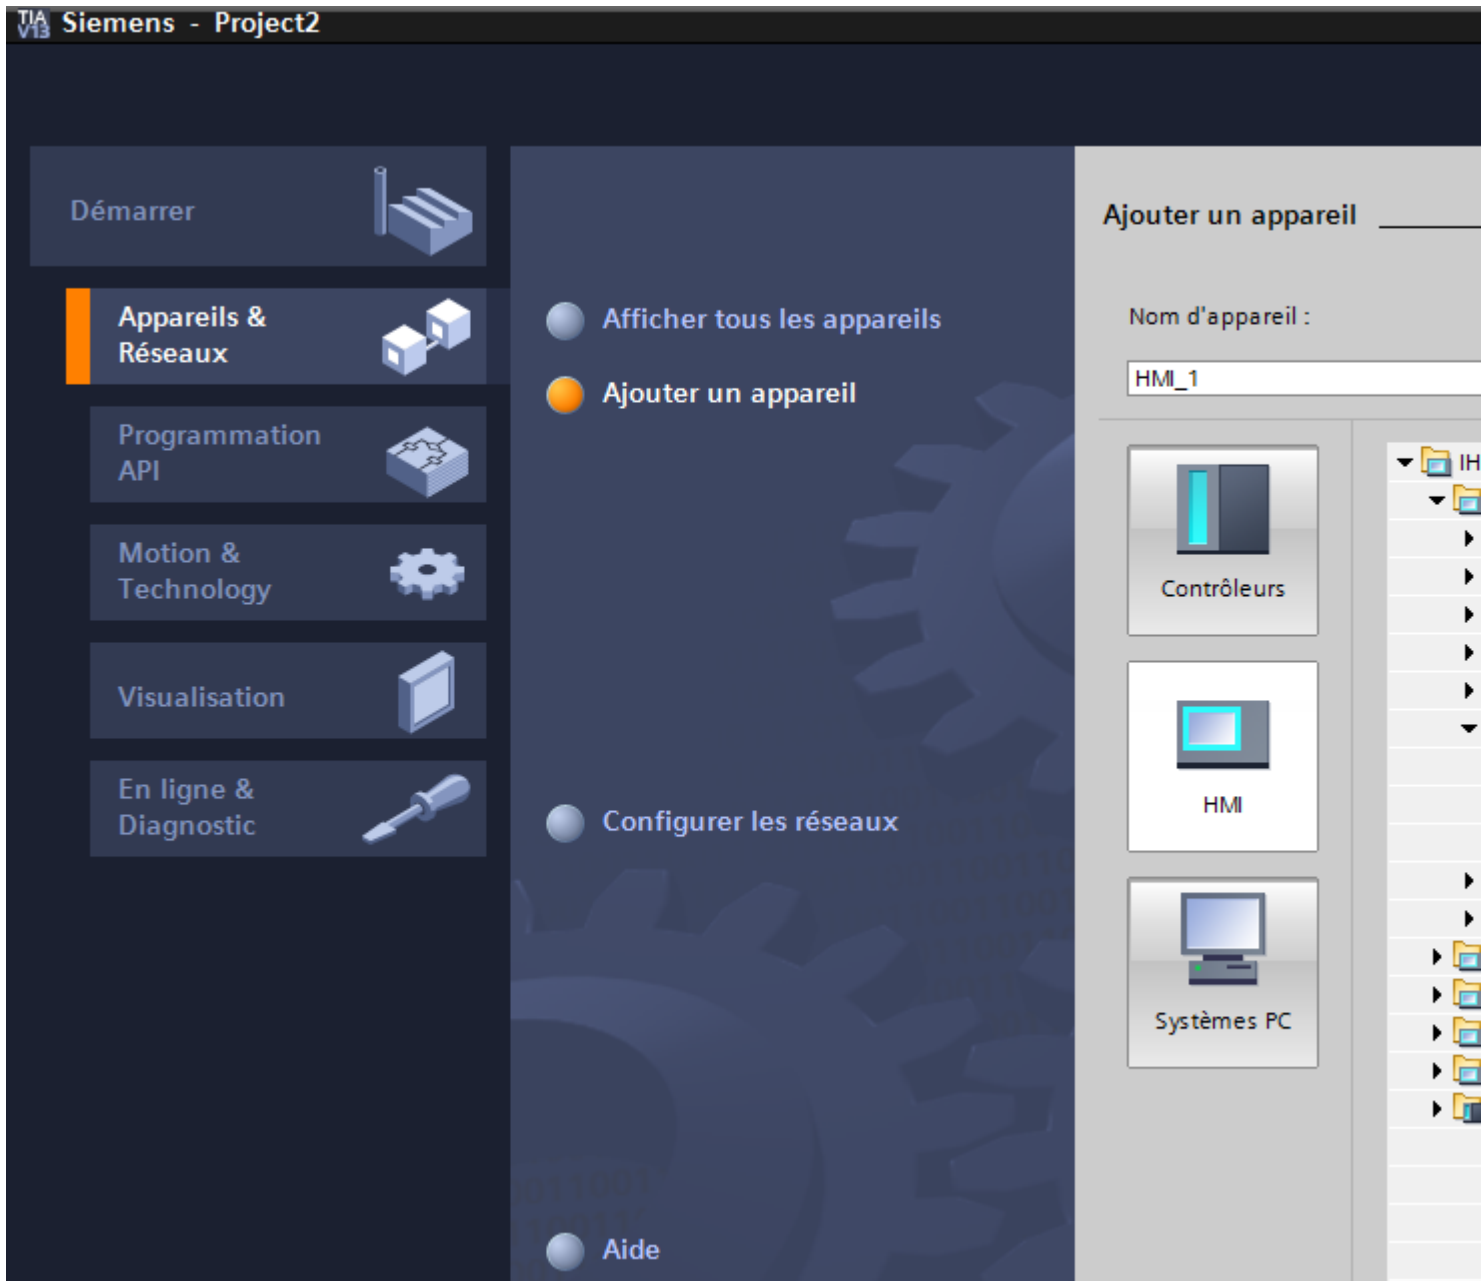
TIA V13 Siemens - Project2

Démarrer

Appareils & Réseaux

Programmation API

Motion & Technology

Visualisation

En ligne & Diagnostic

Afficher tous les appareils

Ajouter un appareil

Configurer les réseaux

Aide

Ajouter un appareil

Nom d'appareil :

HMI_1

Contrôleurs

HMI

Systèmes PC

IH